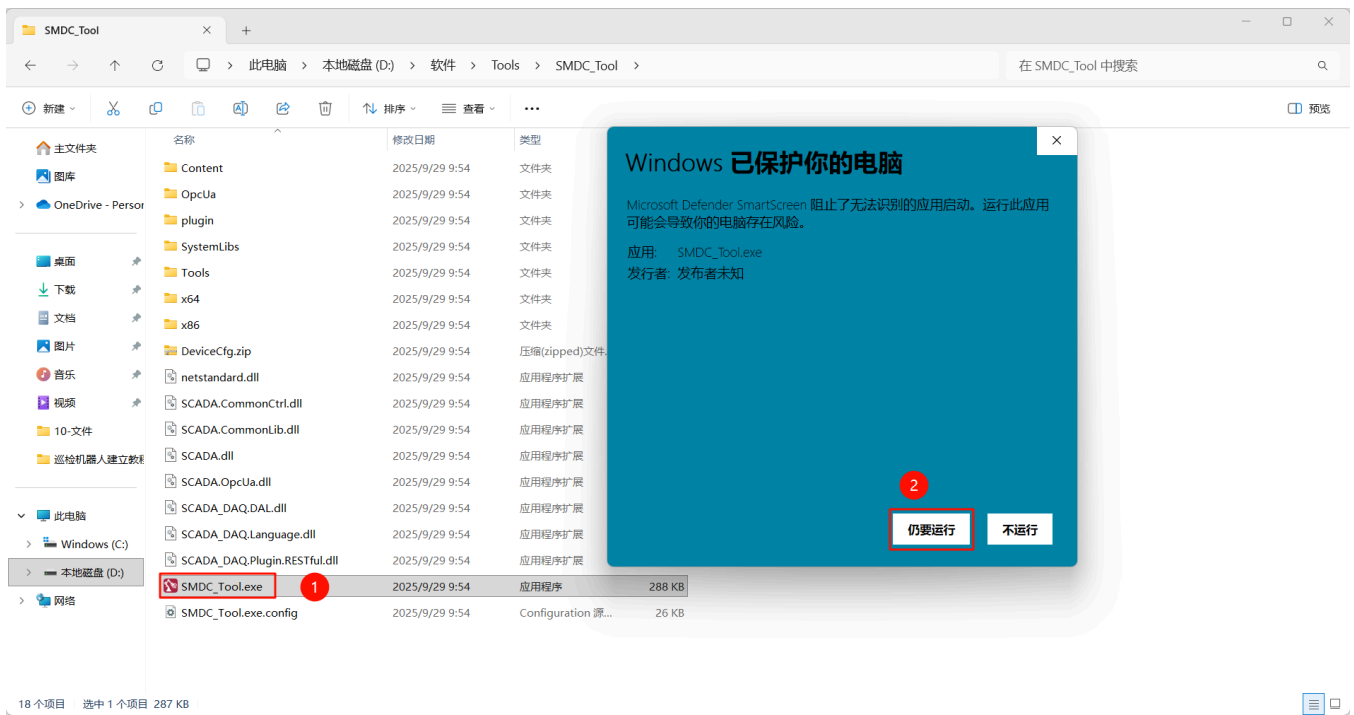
SMDC_Tool

此电脑 > 本地磁盘 (D:) > 软件 > Tools > SMDC_Tool >

在 SMDC_Tool 中搜索

新建 排序 查看 ...

预览

主文件夹
图库
OneDrive - Persor
桌面
下载
文档
图片
音乐
视频
10-文件
巡检机器人建立数
此电脑
Windows (C:)
本地磁盘 (D:)
网络

| 名称 | 修改日期 | 类型 | |
|---|---|---|---|
| Content | 2025/9/29 9:54 | 文件夹 | |
| OpcUa | 2025/9/29 9:54 | 文件夹 | |
| plugin | 2025/9/29 9:54 | 文件夹 | |
| SystemLibs | 2025/9/29 9:54 | 文件夹 | |
| Tools | 2025/9/29 9:54 | 文件夹 | |
| x64 | 2025/9/29 9:54 | 文件夹 | |
| x86 | 2025/9/29 9:54 | 文件夹 | |
| DeviceCfg.zip | 2025/9/29 9:54 | 压缩(zipped)文件 | |
| netstandard.dll | 2025/9/29 9:54 | 应用程序扩展 | |
| SCADA.CommonCtrl.dll | 2025/9/29 9:54 | 应用程序扩展 | |
| SCADA.CommonLib.dll | 2025/9/29 9:54 | 应用程序扩展 | |
| SCADA.dll | 2025/9/29 9:54 | 应用程序扩展 | |
| SCADA.OpcUa.dll | 2025/9/29 9:54 | 应用程序扩展 | |
| SCADA_DAQ.DAL.dll | 2025/9/29 9:54 | 应用程序扩展 | |
| SCADA_DAQ.Language.dll | 2025/9/29 9:54 | 应用程序扩展 | |
| SCADA_DAQ.Plugin.RESTful.dll | 2025/9/29 9:54 | 应用程序扩展 | |
| SMDC_Tool.exe | 2025/9/29 9:54 | 应用程序 | 288 KB |
| SMDC_Tool.exe.config | 2025/9/29 9:54 | Configuration 源... | 26 KB |

1

Windows 已保护你的电脑

Microsoft Defender SmartScreen 阻止了无法识别的应用启动。运行此应用可能会导致你的电脑存在风险。

应用: SMDC_Tool.exe
发行者: 发布者未知

2

仍要运行 不运行

18 个项目 选中 1 个项目 287 KB